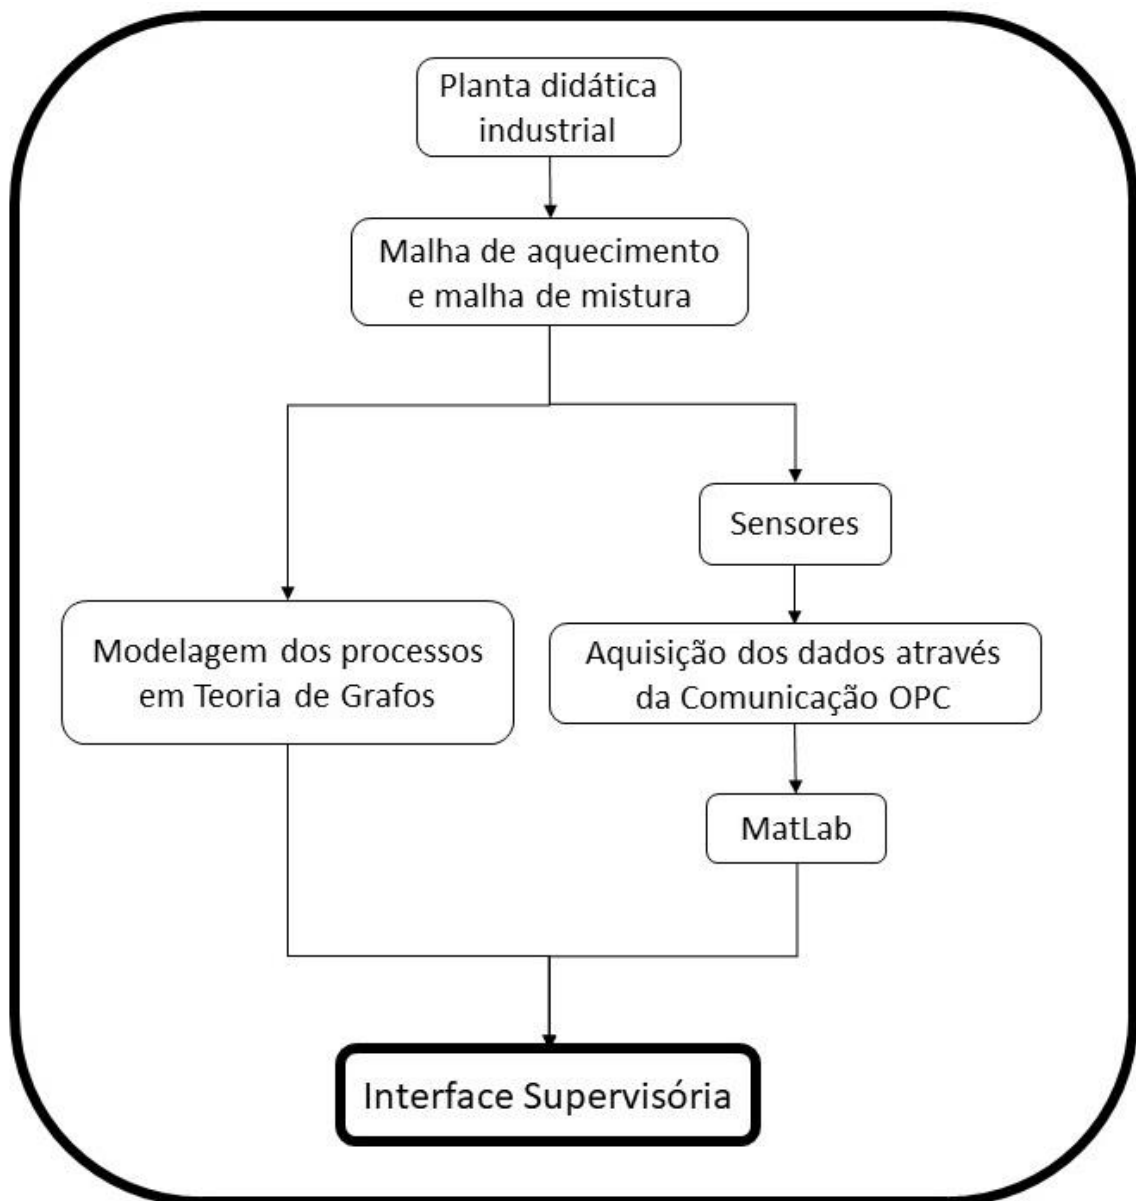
Planta didática industrial

Malha de aquecimento e malha de mistura

Sensores

Modelagem dos processos em Teoria de Grafos

Aquisição dos dados através da Comunicação OPC

MatLab

Interface Supervisória